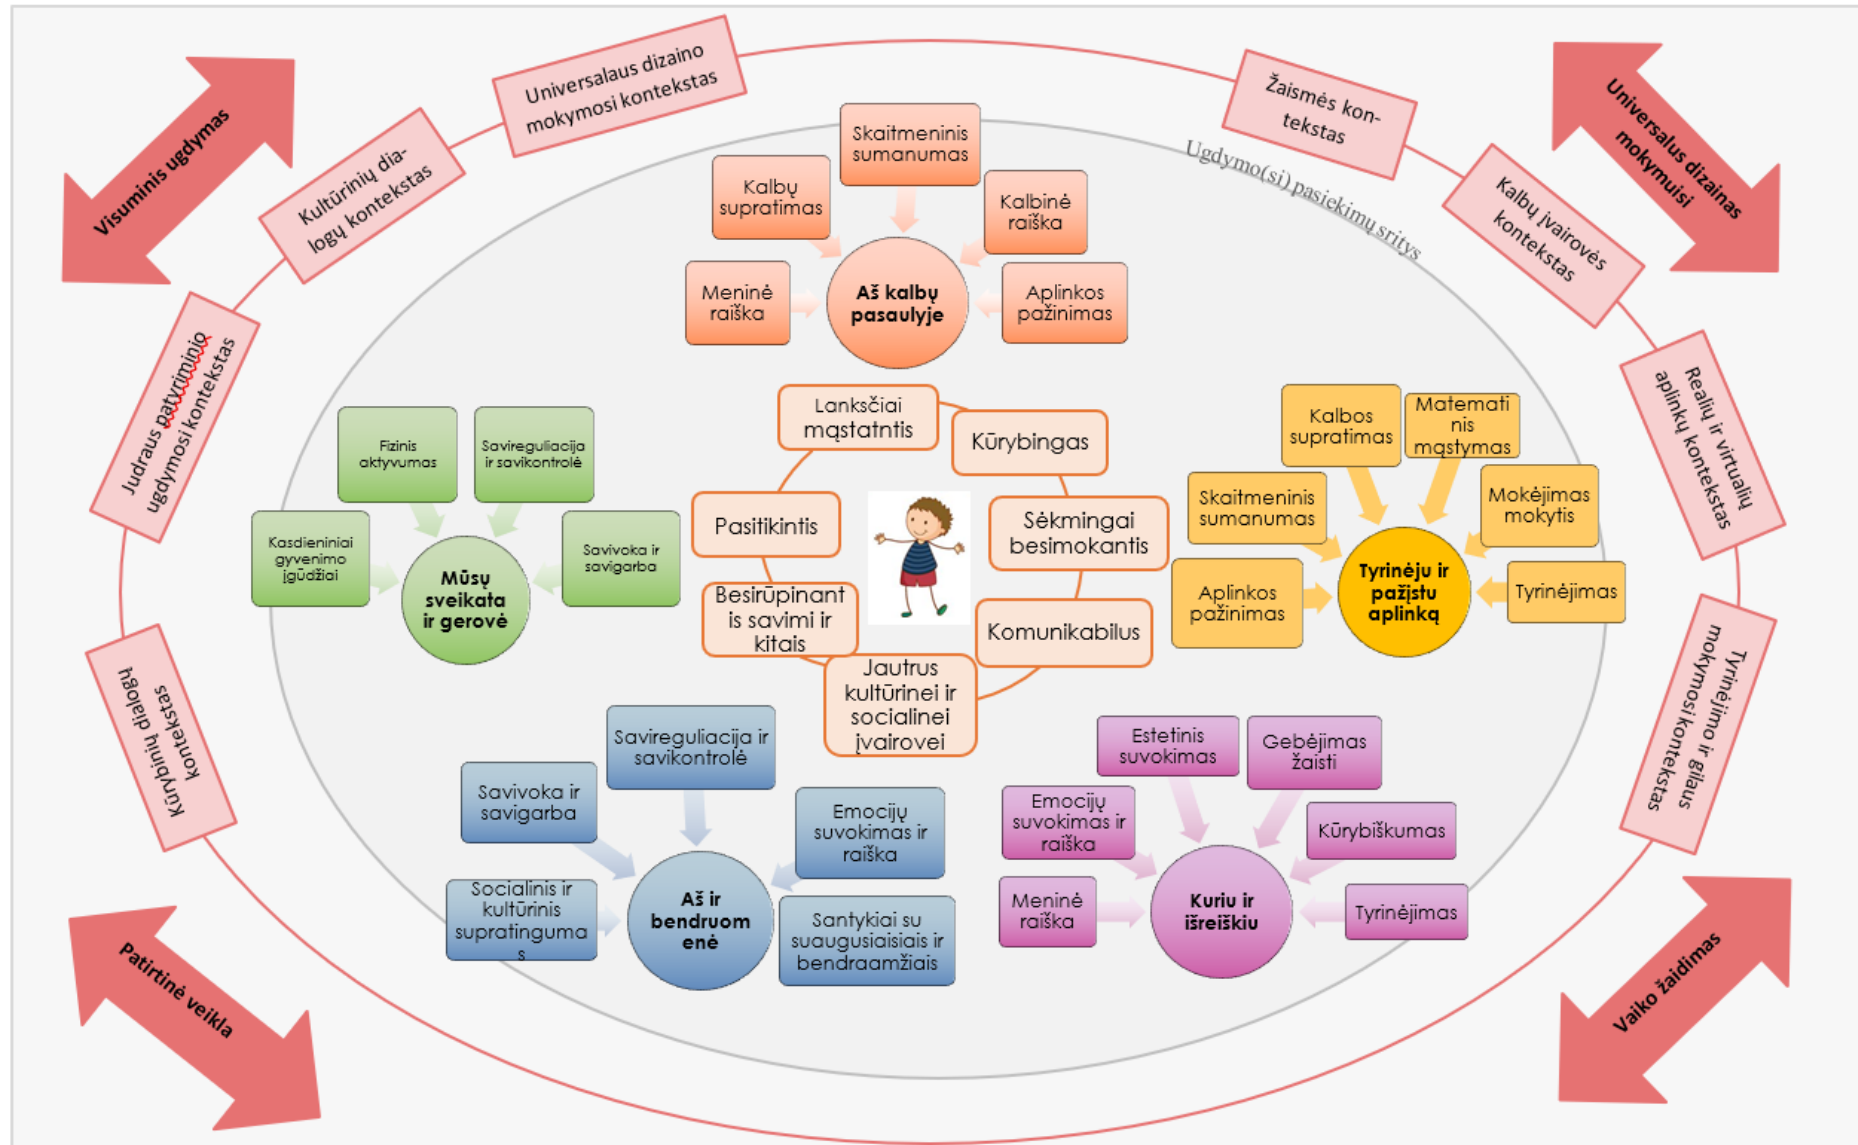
Visuminis ugdymas

Universalaus dizaino mokymosi kontekstas

Žaismės kontekstas

Universalus dizainas mokymuisi

Kultūrinių dialogų kontekstas

Ugdymo(si) pasiekimų sritys

Kalbų įvairovės kontekstas

Skaitmeninis sumanumas

Kalbų supratimas

Kalbinė raiška

Meninė raiška

Aš kalbų pasaulyje

Aplinkos pažinimas

Judraus patyriminio ugdymosi kontekstas

Realių ir virtualių aplinkų kontekstas

Lanksčiai mąstatntis

Kūrybingas

Kalbos supratimas

Matematinis mąstymas

Fizinis aktyvumas

Savireguliacija ir savikontrolė

Pasitikintis

Sėkmingai besimokantis

Skaitmeninis sumanumas

Mokėjimas mokytis

Kasdieniniai gyvenimo įgūdžiai

Mūsų sveikata ir gerovė

Savivoka ir savigarba

Besirūpinant is savimi ir kitais

Komunikabilus

Aplinkos pažinimas

Tyrinėju ir pažįstu aplinką

Tyrinėjimas

Kūrybinių dialogų kontekstas

Jautrus kultūrinei ir socialinei įvairovei

Tyrinėjimo ir gilaus mokymosi kontekstas

Savireguliacija ir savikontrolė

Estetinis suvokimas

Gebėjimas žaisti

Savivoka ir savigarba

Emocijų suvokimas ir raiška

Emocijų suvokimas ir raiška

Kūrybiškumas

Socialinis ir kultūrinis supratingumas

Aš ir bendruomenė

Santykiai su suaugusiaisiais ir bendraamžiais

Meninė raiška

Kuriu ir išreiškiu

Tyrinėjimas

Patirtinė veikla

Vaiko žaidimas